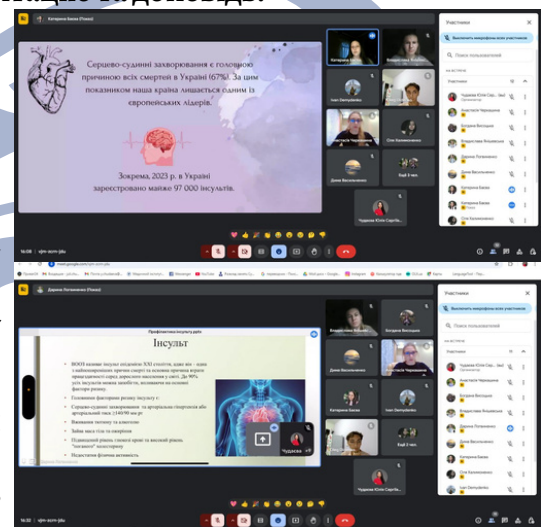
Катерина Баєва (Папка)

Серцево-судинні захворювання є головною причиною всіх смертей в Україні (67%). За цим показником наша країна лишається одним із європейських лідерів.

Зокрема, 2023 р. в Україні зареєстровано майже 97 000 інсультів.

Катерина Баєва
Іван Захарченко
Анастасія Чернишова
Олег Кононенко
Дима Васильченко
Ще 3 чол.
Чудакова Юлія Сергіївна

16:32 | sjm-xcrv-jdu

Учасники
Вимкнути мікрофони всіх учасників
Пошук користувачів
НА ЗУСТРІЧІ
Учасники
Чудакова Юлія Сер... (ви)
Організатор
Анастасія Чернишова
Катерина Висоцька
Владислава Ясинська
Дарина Потапенко
Дима Васильченко
Катерина Баєва
Олег Кононенко
Іван Захарченко

Дарина Потапенко (Папка)

Профілактика інсульту рядів

Інсульт

ВООЗ називає інсульт епідемією XXI століття, адже він – одна з найпоширеніших причин смерті та основна причина втрати працездатності серед дорослого населення у світі. До 90% усіх інсультів можна запобігти, впливаючи на основні фактори ризику.

Головними факторами ризику інсульту є:

Серцево-судинні захворювання та артеріальна гіпертензія або артеріальний тиск ≥140/90 мм рт

Вживання тютюну та алкоголю

Зайва маса тіла та ожиріння

Підвищений рівень глюкози крові та високий рівень "поганого" холестерину

Недостатня фізична активність

Чудакова

16:32 | sjm-xcrv-jdu